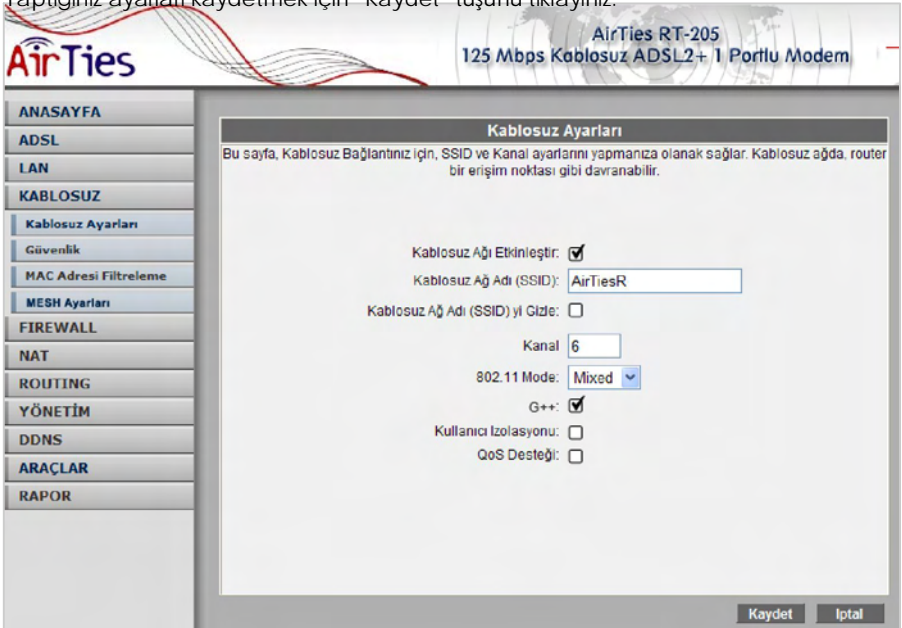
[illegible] ayarları kaydetmek için "Kaydet" tuşunu tıklayınız.

AirTies

AirTies RT-205
125 Mbps Kablosuz ADSL2+ 1 Portlu Modem

ANASAYFA
ADSL
LAN
KABLOSUZ
Kablosuz Ayarları
Güvenlik
MAC Adresi Filtreleme
MESH Ayarları
FIREWALL
NAT
ROUTING
YÖNETİM
DDNS
ARAÇLAR
RAPOR

Kablosuz Ayarları

Bu sayfa, Kablosuz Bağlantınız için, SSID ve Kanal ayarlarını yapmanıza olanak sağlar. Kablosuz ağda, router bir erişim noktası gibi davranabilir.

Kablosuz Ağı Etkinleştir: ☑
Kablosuz Ağ Adı (SSID): AirTiesR
Kablosuz Ağ Adı (SSID) yi Gizle: ☐
Kanal 6
802.11 Mode: Mixed
G++: ☑
Kullanıcı Izolasyonu: ☐
QoS Desteği: ☐

Kaydet Iptal